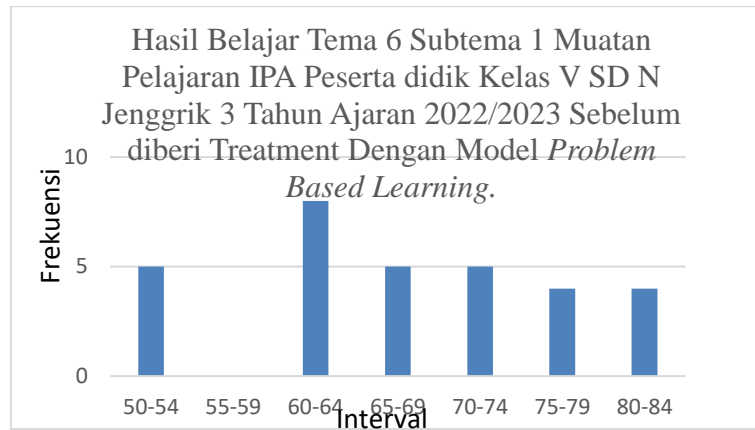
Hasil Belajar Tema 6 Subtema 1 Muatan Pelajaran IPA Peserta didik Kelas V SD N Jenggrik 3 Tahun Ajaran 2022/2023 Sebelum diberi Treatment Dengan Model *Problem Based Learning.*

Frekuensi

10

5

0

50-54 55-59 60-64 65-69 70-74 75-79 80-84

Interval